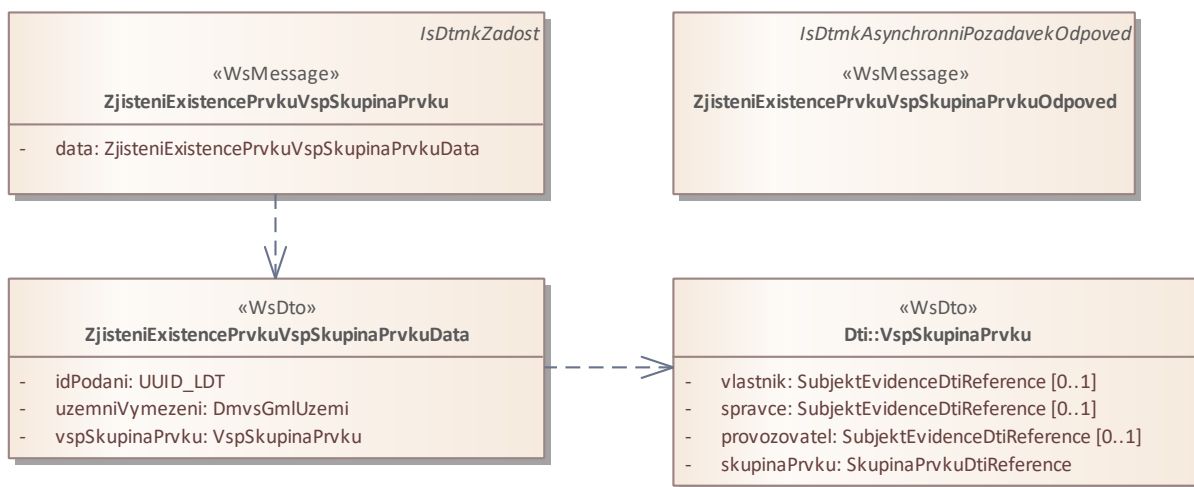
IsDtmkZadost

«WsMessage»
**ZjisteniExistencePrvkuVspSkupinaPrvku**

- data: ZjisteniExistencePrvkuVspSkupinaPrvkuData

IsDtmkAsynchronniPozadavekOdpoved

«WsMessage»
**ZjisteniExistencePrvkuVspSkupinaPrvkuOdpoved**

«WsDto»
**ZjisteniExistencePrvkuVspSkupinaPrvkuData**

- idPodani: UUID_LDT
- uzemniVymezeni: DmvsGmlUzemi
- vspSkupinaPrvku: VspSkupinaPrvku

«WsDto»
**Dti::VspSkupinaPrvku**

- vlastnik: SubjektEvidenceDtiReference [0..1]
- spravce: SubjektEvidenceDtiReference [0..1]
- provozovatel: SubjektEvidenceDtiReference [0..1]
- skupinaPrvku: SkupinaPrvkuDtiReference